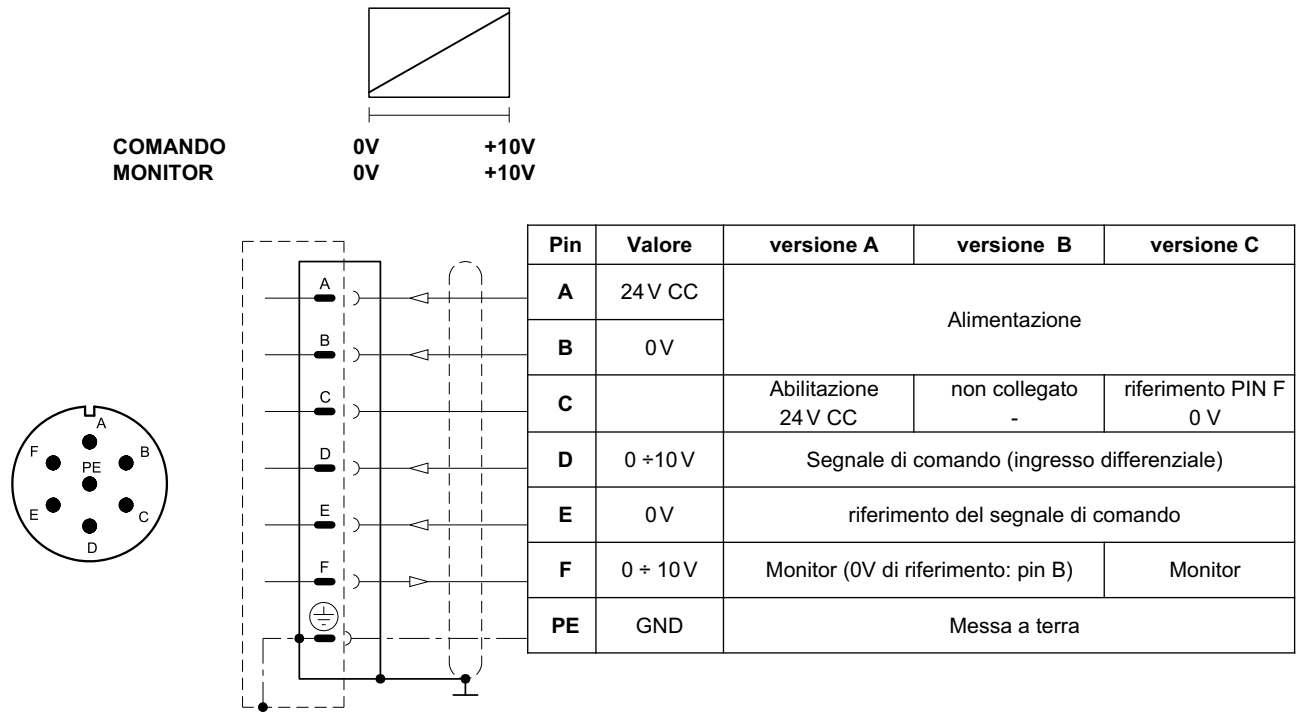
COMANDO 0V +10V
MONITOR 0V +10V

A
B
C
D
E
F

A
F PE B
E C
D

| Pin | Valore | versione A | versione B | versione C |
|---|---|---|---|---|
| A | 24 V CC | Alimentazione | | |
| B | 0 V | | | |
| C | | Abilitazione 24 V CC | non collegato - | riferimento PIN F 0 V |
| D | 0 ÷10 V | Segnale di comando (ingresso differenziale) | | |
| E | 0 V | riferimento del segnale di comando | | |
| F | 0 ÷ 10 V | Monitor (0V di riferimento: pin B) | | Monitor |
| PE | GND | Messa a terra | | |